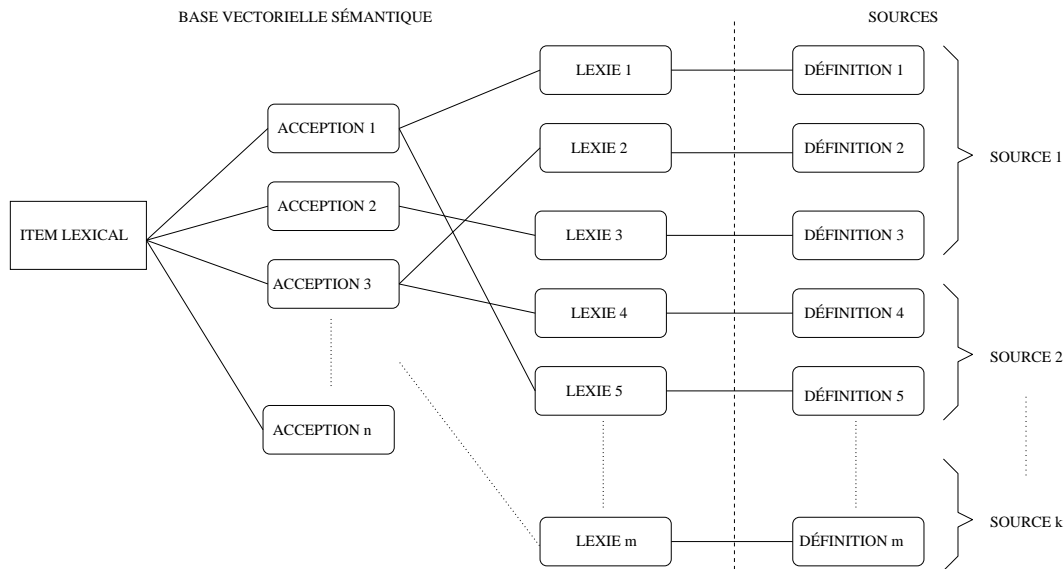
BASE VECTORIELLE SÉMANTIQUE

SOURCES

ITEM LEXICAL

ACCEPTION 1

ACCEPTION 2

ACCEPTION 3

ACCEPTION n

LEXIE 1

LEXIE 2

LEXIE 3

LEXIE 4

LEXIE 5

LEXIE m

DÉFINITION 1

DÉFINITION 2

DÉFINITION 3

DÉFINITION 4

DÉFINITION 5

DÉFINITION m

SOURCE 1

SOURCE 2

SOURCE k